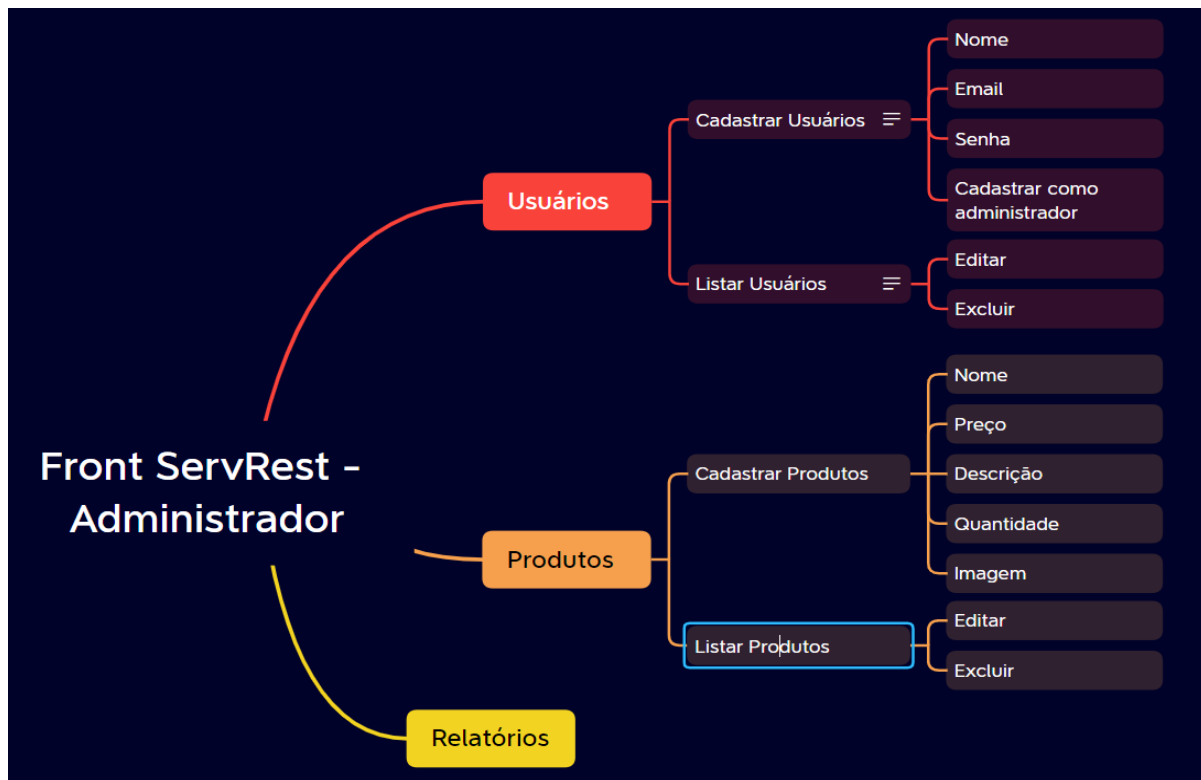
Front ServRest - Administrador

Usuários

Cadastrar Usuários

Nome

Email

Senha

Cadastrar como administrador

Listar Usuários

Editar

Excluir

Produtos

Cadastrar Produtos

Nome

Preço

Descrição

Quantidade

Imagem

Listar Produtos

Editar

Excluir

Relatórios